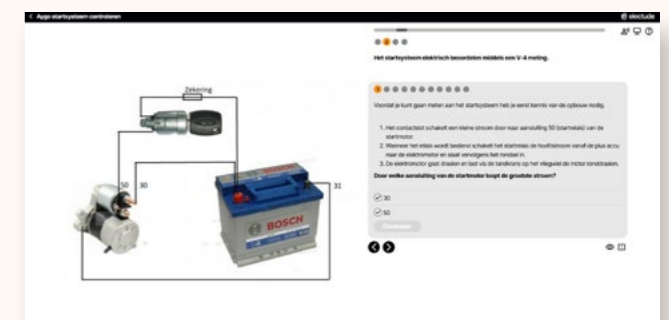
< Aygo startsysteem controleren

electude

Het startsysteem elektrisch beoordelen middels een V-4 meting.

Zekering

50

30

31

BOSCH

Voordat je kunt gaan meten aan het startsysteem heb je eerst kennis van de opbouw nodig.

1. Het contactslot schakelt een kleine stroom door naar aansluiting 50 (startrelais) van de startmotor.
2. Wanneer het relais wordt bediend schakelt het startrelais de hoofdstroom vanaf de plus accu naar de elektromotor en slaat vervolgens het rondsel in.
3. De elektromotor gaat draaien en laat via de tandkrans op het vliegwiel de motor ronddraaien.

Door welke aansluiting van de startmotor loopt de grootste stroom?

30

50

Controleer